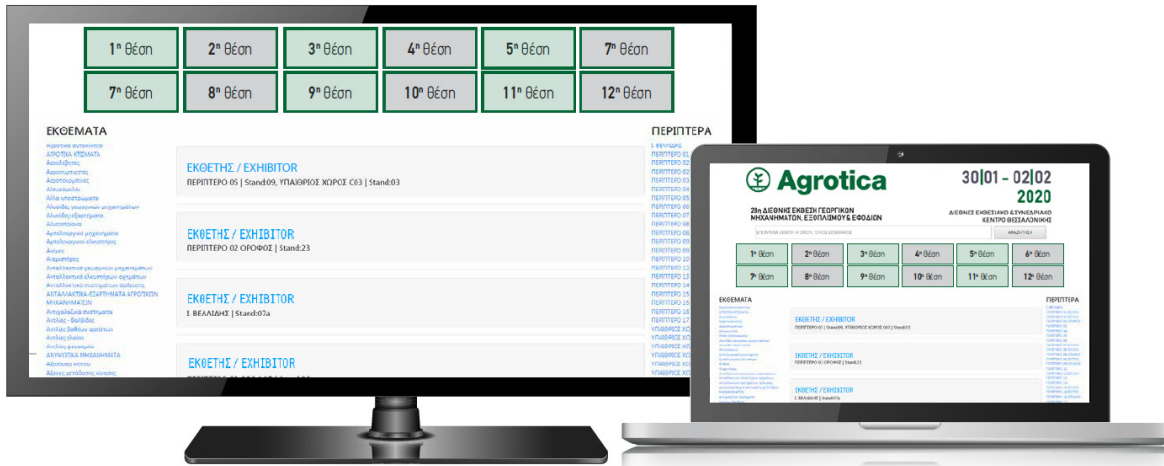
1η θέση | 2η θέση | 3η θέση | 4η θέση | 5η θέση | 7η θέση
7η θέση | 8η θέση | 9η θέση | 10η θέση | 11η θέση | 12η θέση

ΕΚΘΕΜΑΤΑ

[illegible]

ΕΚΘΕΤΗΣ / EXHIBITOR
ΠΕΡΙΠΤΕΡΟ 05 | Stand:09, ΥΠΑΙΘΡΙΟΣ ΧΩΡΟΣ Ε03 | Stand:03

ΕΚΘΕΤΗΣ / EXHIBITOR
ΠΕΡΙΠΤΕΡΟ 02 ΟΡΟΦΟΣ | Stand:23

ΕΚΘΕΤΗΣ / EXHIBITOR
Ι. ΒΕΛΛΙΔΗΣ | Stand:07a

ΕΚΘΕΤΗΣ / EXHIBITOR

ΠΕΡΙΠΤΕΡΑ

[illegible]

Agrotica
30|01 - 02|02
2020
28η ΔΙΕΘΝΗΣ ΕΚΘΕΣΗ ΓΕΩΡΓΙΚΩΝ ΜΗΧΑΝΗΜΑΤΩΝ, ΕΞΟΠΛΙΣΜΟΥ & ΕΦΟΔΙΩΝ
ΔΙΕΘΝΕΣ ΕΚΘΕΣΙΑΚΟ & ΣΥΝΕΔΡΙΑΚΟ ΚΕΝΤΡΟ ΘΕΣΣΑΛΟΝΙΚΗΣ
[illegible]
ΑΝΑΖΗΤΗΣΗ

1η θέση | 2η θέση | 3η θέση | 4η θέση | 5η θέση | 6η θέση
7η θέση | 8η θέση | 9η θέση | 10η θέση | 11η θέση | 12η θέση

ΕΚΘΕΜΑΤΑ
ΕΚΘΕΤΗΣ / EXHIBITOR
ΠΕΡΙΠΤΕΡΟ 05 | Stand:09, ΥΠΑΙΘΡΙΟΣ ΧΩΡΟΣ Ε03 | Stand:03
ΕΚΘΕΤΗΣ / EXHIBITOR
ΠΕΡΙΠΤΕΡΟ 02 ΟΡΟΦΟΣ | Stand:23
ΕΚΘΕΤΗΣ / EXHIBITOR
Ι. ΒΕΛΛΙΔΗΣ | Stand:07a
ΠΕΡΙΠΤΕΡΑ